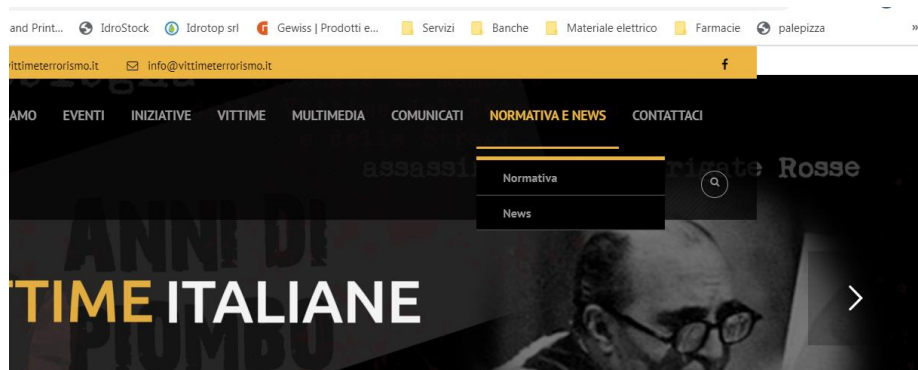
and Print... IdroStock Idrotop srl Gewiss | Prodotti e... Servizi Banche Materiale elettrico Farmacie palepizza »

ittimeterrorismo.it info@vittimeterrorismo.it f

AMO EVENTI INIZIATIVE VITTIME MULTIMEDIA COMUNICATI NORMATIVA E NEWS CONTATTACI

assassi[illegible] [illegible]rigate Rosse

Normativa

News

ANNI DI PIOMBO

TIME ITALIANE